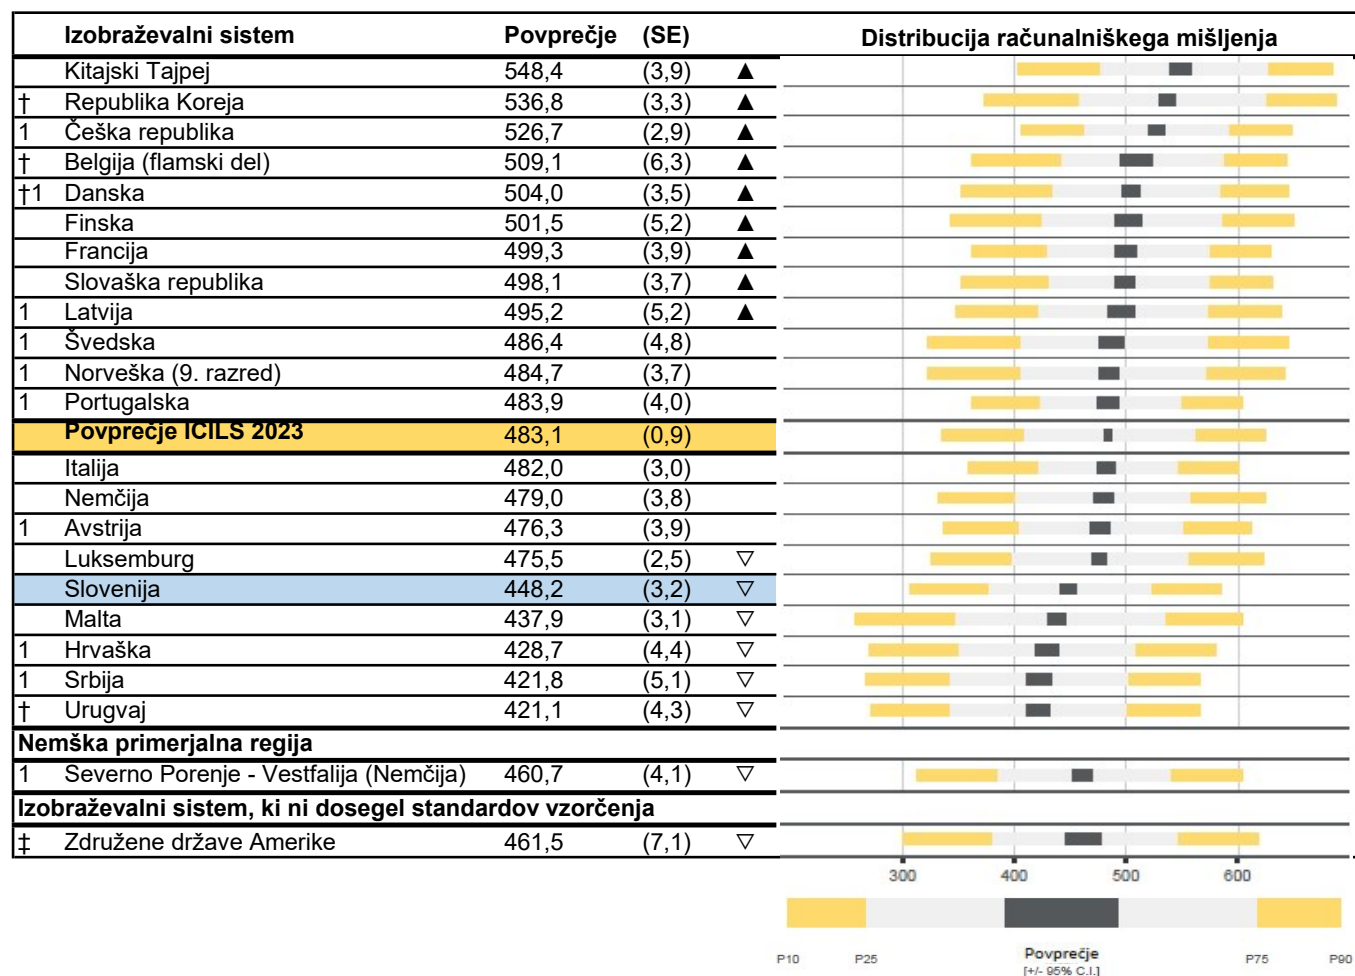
| | Izobraževalni sistem | Povprečje | (SE) | |
|---|---|---|---|---|
| | Kitajski Tajpej | 548,4 | (3,9) | ▲ |
| † | Republika Koreja | 536,8 | (3,3) | ▲ |
| 1 | Češka republika | 526,7 | (2,9) | ▲ |
| † | Belgija (flamski del) | 509,1 | (6,3) | ▲ |
| †1 | Danska | 504,0 | (3,5) | ▲ |
| | Finska | 501,5 | (5,2) | ▲ |
| | Francija | 499,3 | (3,9) | ▲ |
| | Slovaška republika | 498,1 | (3,7) | ▲ |
| 1 | Latvija | 495,2 | (5,2) | ▲ |
| 1 | Švedska | 486,4 | (4,8) | |
| 1 | Norveška (9. razred) | 484,7 | (3,7) | |
| 1 | Portugalska | 483,9 | (4,0) | |
| | Povprečje ICILS 2023 | 483,1 | (0,9) | |
| | Italija | 482,0 | (3,0) | |
| | Nemčija | 479,0 | (3,8) | |
| 1 | Avstrija | 476,3 | (3,9) | |
| | Luksemburg | 475,5 | (2,5) | ▽ |
| | Slovenija | 448,2 | (3,2) | ▽ |
| | Malta | 437,9 | (3,1) | ▽ |
| 1 | Hrvaška | 428,7 | (4,4) | ▽ |
| 1 | Srbija | 421,8 | (5,1) | ▽ |
| † | Urugvaj | 421,1 | (4,3) | ▽ |
| | Nemška primerjalna regija | | | |
| 1 | Severno Porenje - Vestfalija (Nemčija) | 460,7 | (4,1) | ▽ |
| | Izobraževalni sistem, ki ni dosegel standardov vzorčenja | | | |
| ‡ | Združene države Amerike | 461,5 | (7,1) | ▽ |

Distribucija računalniškega mišljenja

300 400 500 600

P10 P25 Povprečje [+/- 95% C.I.] P75 P90